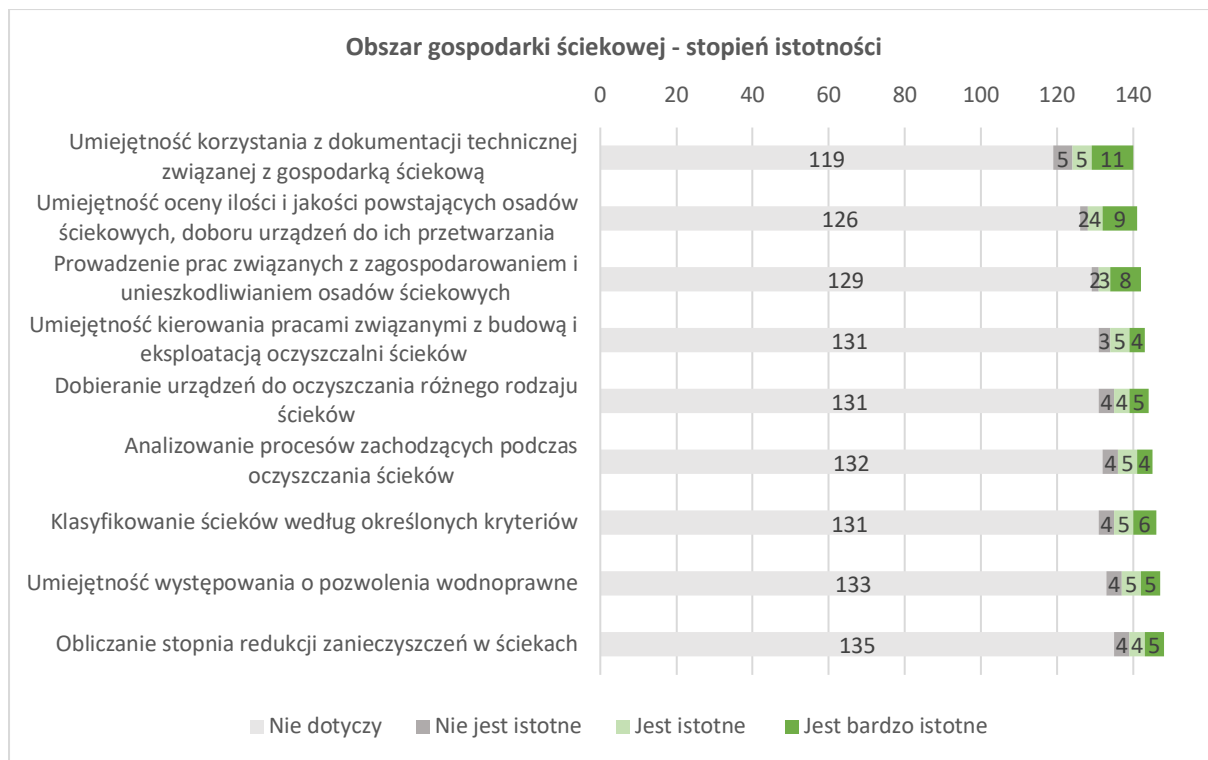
Obszar gospodarki ściekowej - stopień istotności

0 20 40 60 80 100 120 140

| | Nie dotyczy | Nie jest istotne | Jest istotne | Jest bardzo istotne |
|---|---|---|---|---|
| Umiejętność korzystania z dokumentacji technicznej związanej z gospodarką ściekową | 119 | 5 | 5 | 11 |
| Umiejętność oceny ilości i jakości powstających osadów ściekowych, doboru urządzeń do ich przetwarzania | 126 | 2 | 4 | 9 |
| Prowadzenie prac związanych z zagospodarowaniem i unieszkodliwianiem osadów ściekowych | 129 | 2 | 3 | 8 |
| Umiejętność kierowania pracami związanymi z budową i eksploatacją oczyszczalni ścieków | 131 | 3 | 5 | 4 |
| Dobieranie urządzeń do oczyszczania różnego rodzaju ścieków | 131 | 4 | 4 | 5 |
| Analizowanie procesów zachodzących podczas oczyszczania ścieków | 132 | 4 | 5 | 4 |
| Klasyfikowanie ścieków według określonych kryteriów | 131 | 4 | 5 | 6 |
| Umiejętność występowania o pozwolenia wodnoprawne | 133 | 4 | 5 | 5 |
| Obliczanie stopnia redukcji zanieczyszczeń w ściekach | 135 | 4 | 4 | 5 |

Nie dotyczy Nie jest istotne Jest istotne Jest bardzo istotne